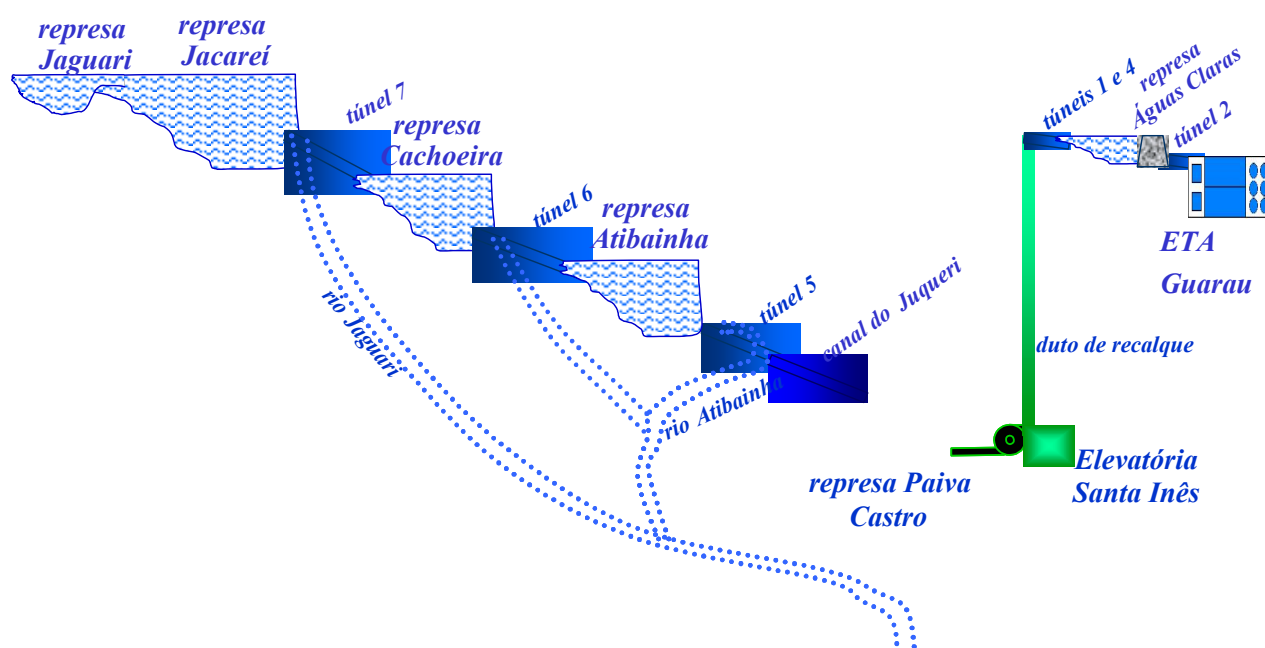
represa Jaguari

represa Jacareí

túnel 7

represa Cachoeira

túnel 6

represa Atibainha

túnel 5

canal do Juqueri

rio Jaguari

rio Atibainha

túneis 1 e 4

represa Águas Claras

túnel 2

ETA Guarau

duto de recalque

Elevatória Santa Inês

represa Paiva Castro